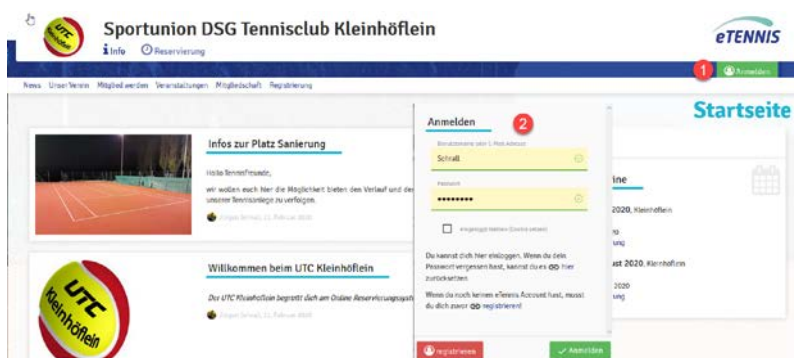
UTC Kleinhöflein

Sportunion DSG Tennisclub Kleinhöflein

Info Reservierung

eTENNIS

1 Anmelden

News Unser Verein Mitglied werden Veranstaltungen Mitgliedschaft Registrierung

Startseite

Infos zur Platz Sanierung

Hallo TennisFreunde,

wir wollen euch hier die Möglichkeit bieten den Verlauf und de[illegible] unserer Tennisanlage zu verfolgen.

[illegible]

Willkommen beim UTC Kleinhöflein

Der UTC Kleinhöflein begrüßt dich am Online Reservierungssyst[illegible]

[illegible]

UTC Kleinhöflein

Anmelden 2

Benutzername oder E-Mail Adresse

Schrall

Passwort

•••••••••

Eingeloggt bleiben (Cookie setzen)

Du kannst dich hier einloggen. Wenn du dein Passwort vergessen hast, kannst du es hier zurücksetzen.

Wenn du noch keinen eTennis Account hast, musst du dich zuerst registrieren!

registrieren

Anmelden

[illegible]ine

2020, Kleinhöflein

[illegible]ung

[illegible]ust 2020, Kleinhöflein

2020

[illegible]ung